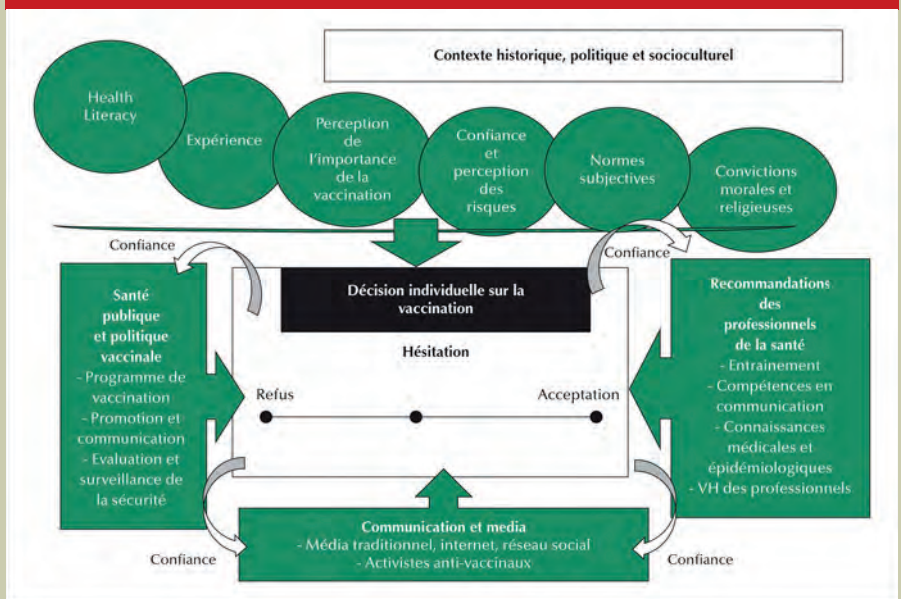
Contexte historique, politique et socioculturel

Health Literacy

Expérience

Perception de l'importance de la vaccination

Confiance et perception des risques

Normes subjectives

Convictions morales et religieuses

Confiance

Confiance

Santé publique et politique vaccinale
- Programme de vaccination
- Promotion et communication
- Evaluation et surveillance de la sécurité

Décision individuelle sur la vaccination

Hésitation

Refus

Acceptation

Recommandations des professionnels de la santé
- Entrainement
- Compétences en communication
- Connaissances médicales et épidémiologiques
- VH des professionnels

Communication et media
- Média traditionnel, internet, réseau social
- Activistes anti-vaccinaux

Confiance

Confiance